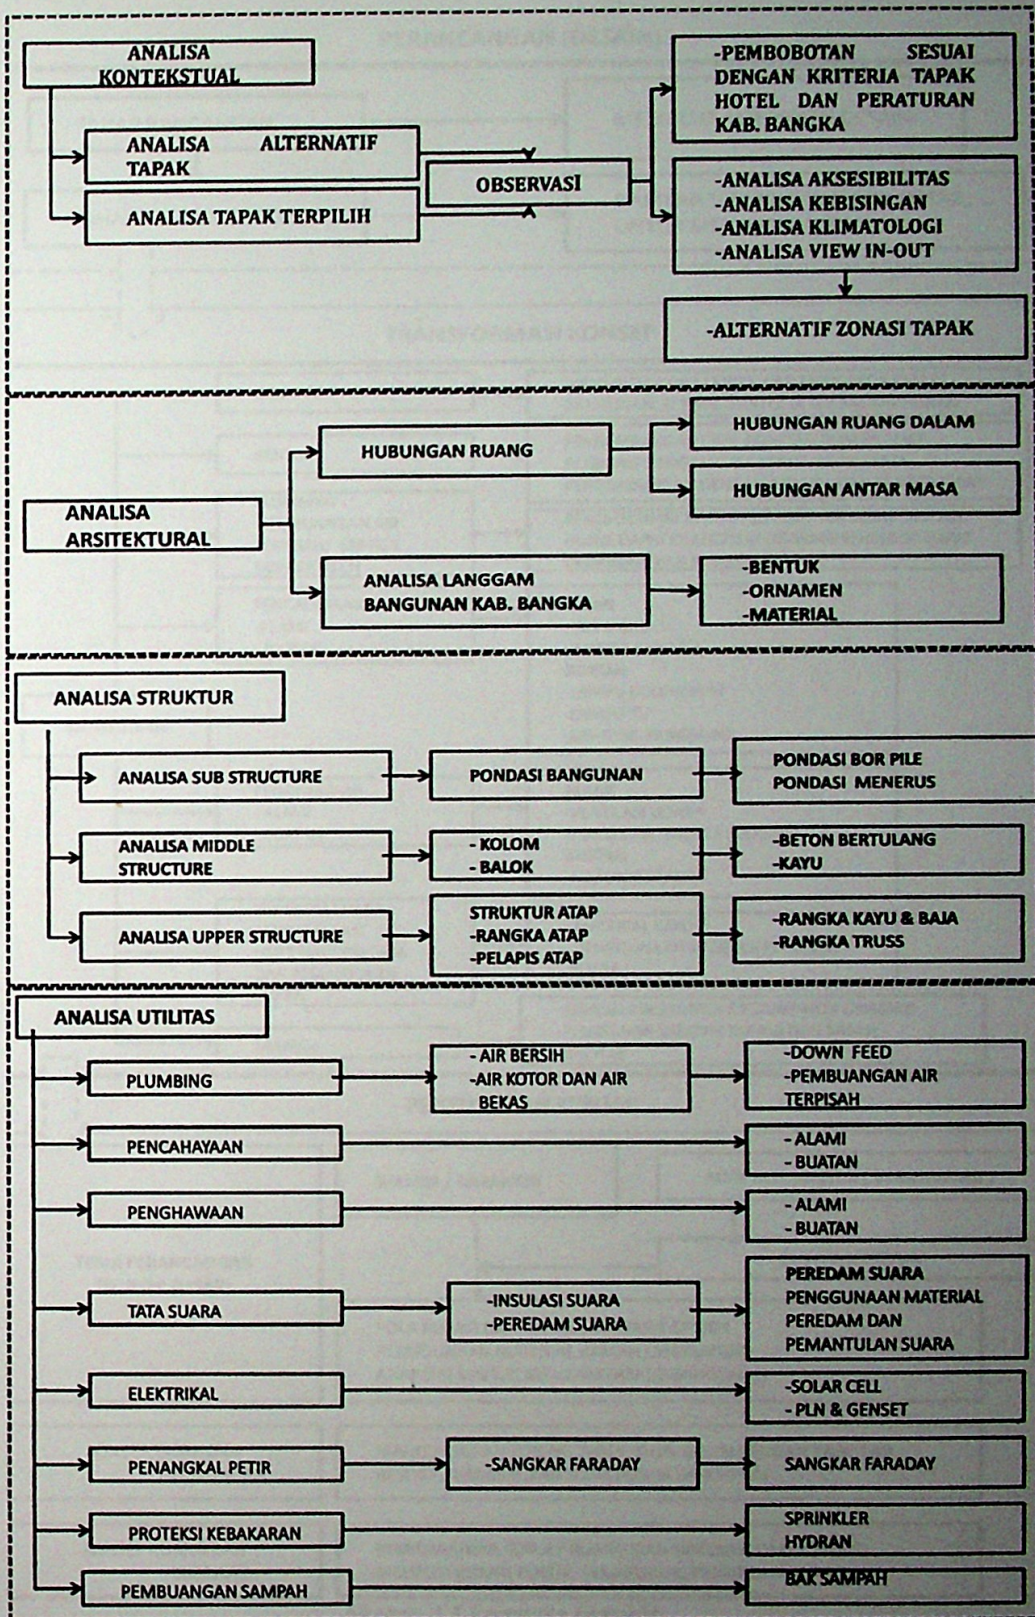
ANALISA KONTEKSTUAL

ANALISA ALTERNATIF TAPAK

ANALISA TAPAK TERPILIH

OBSERVASI

-PEMBOBOTAN SESUAI DENGAN KRITERIA TAPAK HOTEL DAN PERATURAN KAB. BANGKA

-ANALISA AKSESIBILITAS
-ANALISA KEBISINGAN
-ANALISA KLIMATOLOGI
-ANALISA VIEW IN-OUT

-ALTERNATIF ZONASI TAPAK

ANALISA ARSITEKTURAL

HUBUNGAN RUANG

HUBUNGAN RUANG DALAM

HUBUNGAN ANTAR MASA

ANALISA LANGGAM BANGUNAN KAB. BANGKA

-BENTUK
-ORNAMEN
-MATERIAL

ANALISA STRUKTUR

ANALISA SUB STRUCTURE

PONDASI BANGUNAN

PONDASI BOR PILE
PONDASI MENERUS

ANALISA MIDDLE STRUCTURE

- KOLOM
- BALOK

-BETON BERTULANG
-KAYU

ANALISA UPPER STRUCTURE

STRUKTUR ATAP
-RANGKA ATAP
-PELAPIS ATAP

-RANGKA KAYU & BAJA
-RANGKA TRUSS

ANALISA UTILITAS

PLUMBING

- AIR BERSIH
-AIR KOTOR DAN AIR BEKAS

-DOWN FEED
-PEMBUANGAN AIR TERPISAH

PENCAHAYAAN

- ALAMI
- BUATAN

PENGHAWAAN

- ALAMI
- BUATAN

TATA SUARA

-INSULASI SUARA
-PEREDAM SUARA

PEREDAM SUARA
PENGGUNAAN MATERIAL PEREDAM DAN PEMANTULAN SUARA

ELEKTRIKAL

-SOLAR CELL
- PLN & GENSET

PENANGKAL PETIR

-SANGKAR FARADAY

SANGKAR FARADAY

PROTEKSI KEBAKARAN

SPRINKLER
HYDRAN

PEMBUANGAN SAMPAH

BAK SAMPAH